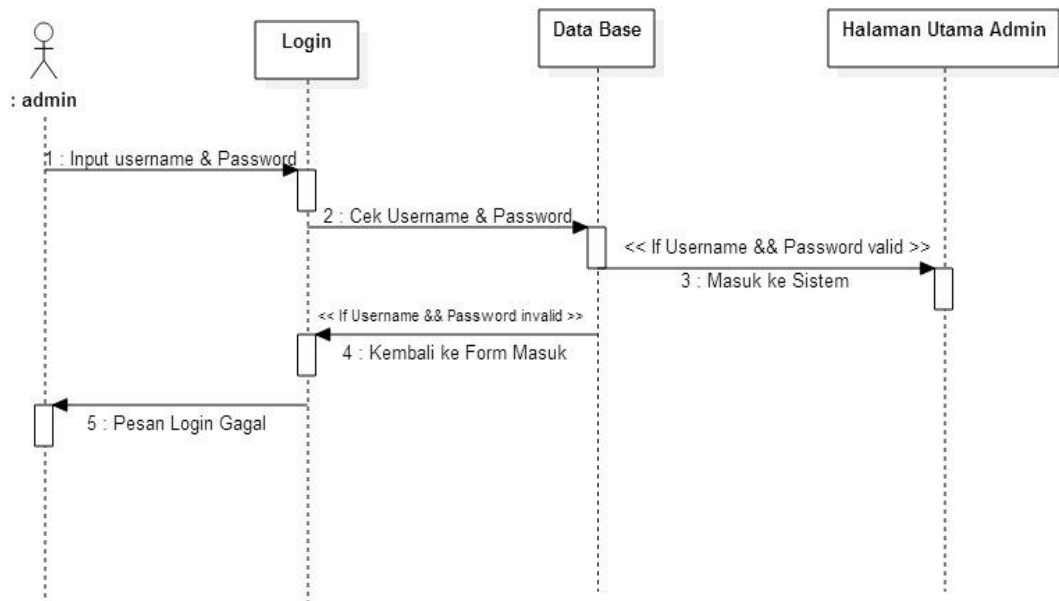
: admin

Login

Data Base

Halaman Utama Admin

1 : Input username & Password

2 : Cek Username & Password

<< If Username && Password valid >>

3 : Masuk ke Sistem

<< If Username && Password invalid >>

4 : Kembali ke Form Masuk

5 : Pesan Login Gagal